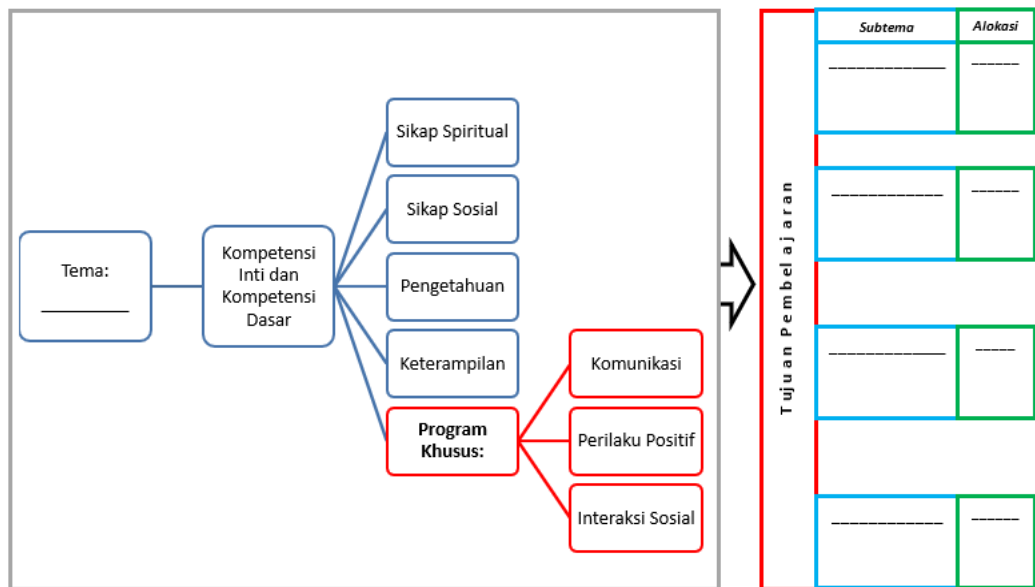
Tema:
__________

Kompetensi Inti dan Kompetensi Dasar

Sikap Spiritual

Sikap Sosial

Pengetahuan

Keterampilan

Program Khusus:

Komunikasi

Perilaku Positif

Interaksi Sosial

Tujuan Pembelajaran

| Subtema | Alokasi |
|---|---|
| ____________ | ______ |
| ____________ | ______ |
| ____________ | _____ |
| ____________ | ______ |